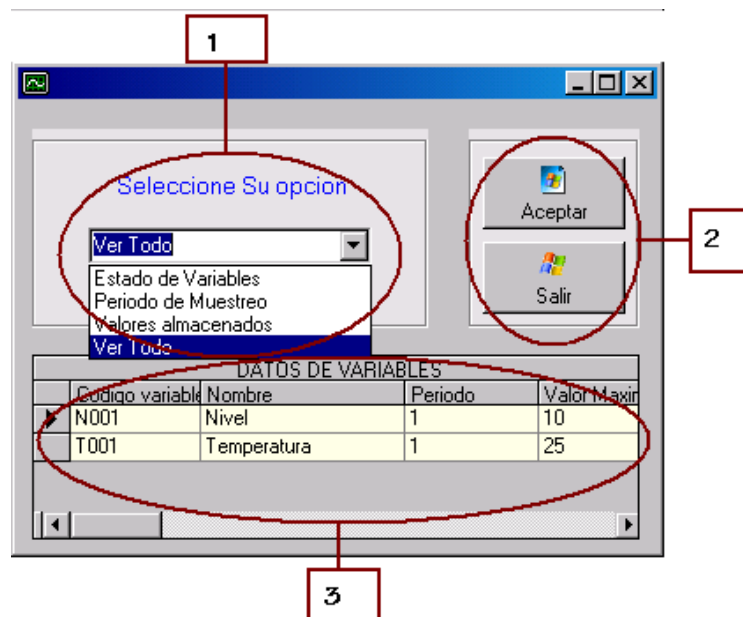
1

Seleccione Su opcion

Ver Todo

Estado de Variables
Periodo de Muestreo
Valores almacenados
Ver Todo

Aceptar

Salir

2

DATOS DE VARIABLES

| Codigo variable | Nombre | Periodo | Valor Maxim |
|---|---|---|---|
| N001 | Nivel | 1 | 10 |
| T001 | Temperatura | 1 | 25 |

3